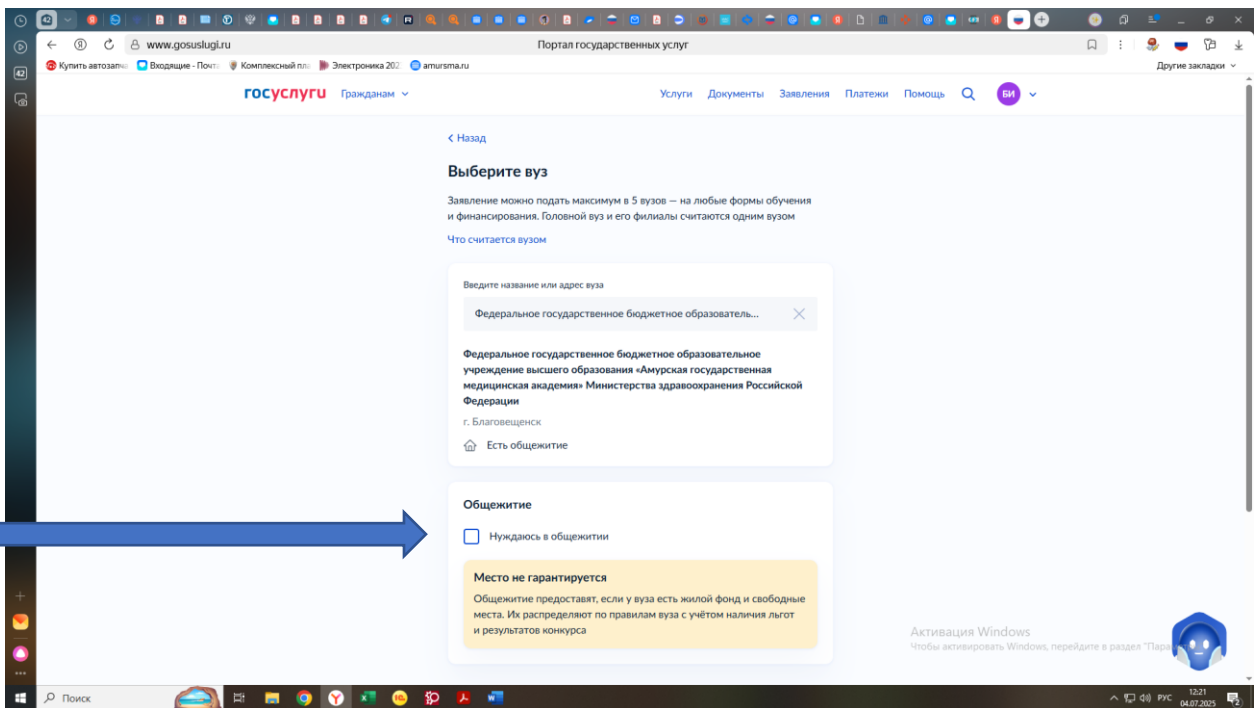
42

www.gosuslugi.ru Портал государственных услуг

Купить автозапч Входящие - Почта Комплексный пла Электроника 202 amursma.ru

Другие закладки

госуслуги Гражданам

Услуги Документы Заявления Платежи Помощь БИ

‹ Назад

Выберите вуз

Заявление можно подать максимум в 5 вузов — на любые формы обучения и финансирования. Головной вуз и его филиалы считаются одним вузом

Что считается вузом

Введите название или адрес вуза

Федеральное государственное бюджетное образователь...

Федеральное государственное бюджетное образовательное учреждение высшего образования «Амурская государственная медицинская академия» Министерства здравоохранения Российской Федерации

г. Благовещенск

Есть общежитие

Общежитие

Нуждаюсь в общежитии

Место не гарантируется

Общежитие предоставят, если у вуза есть жилой фонд и свободные места. Их распределяют по правилам вуза с учётом наличия льгот и результатов конкурса

Активация Windows
Чтобы активировать Windows, перейдите в раздел "Пара

Поиск

РУС 12:21 04.07.2025